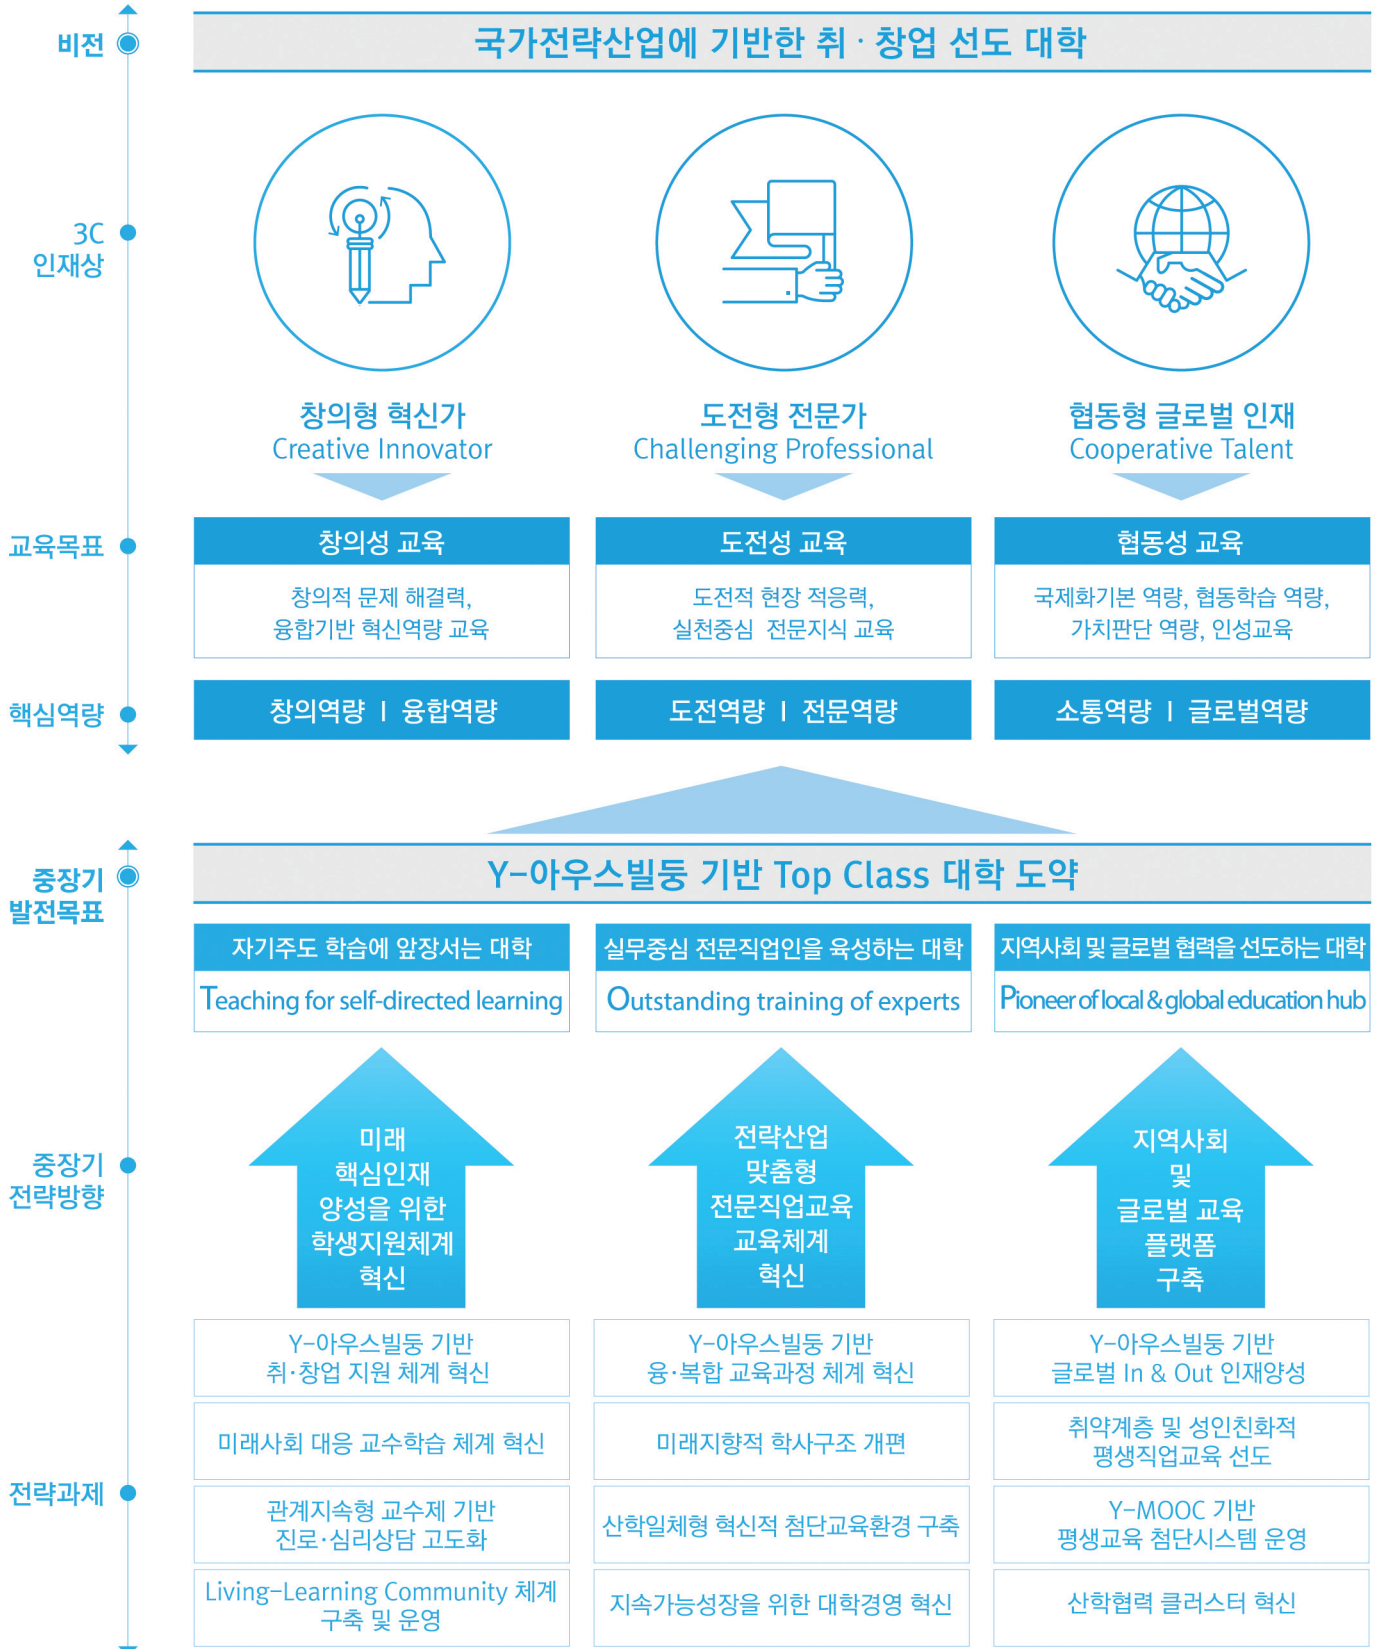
비전

국가전략산업에 기반한 취 · 창업 선도 대학

3C 인재상

창의형 혁신가
Creative Innovator

도전형 전문가
Challenging Professional

협동형 글로벌 인재
Cooperative Talent

교육목표

창의성 교육
창의적 문제 해결력, 융합기반 혁신역량 교육

도전성 교육
도전적 현장 적응력, 실천중심 전문지식 교육

협동성 교육
국제화기본 역량, 협동학습 역량, 가치판단 역량, 인성교육

핵심역량

창의역량 | 융합역량

도전역량 | 전문역량

소통역량 | 글로벌역량

중장기 발전목표

Y-아우스빌둥 기반 Top Class 대학 도약

자기주도 학습에 앞장서는 대학
Teaching for self-directed learning

실무중심 전문직업인을 육성하는 대학
Outstanding training of experts

지역사회 및 글로벌 협력을 선도하는 대학
Pioneer of local & global education hub

중장기 전략방향

미래 핵심인재 양성을 위한 학생지원체계 혁신

전략산업 맞춤형 전문직업교육 교육체계 혁신

지역사회 및 글로벌 교육 플랫폼 구축

전략과제

Y-아우스빌둥 기반 취·창업 지원 체계 혁신

Y-아우스빌둥 기반 융·복합 교육과정 체계 혁신

Y-아우스빌둥 기반 글로벌 In & Out 인재양성

미래사회 대응 교수학습 체계 혁신

미래지향적 학사구조 개편

취약계층 및 성인친화적 평생직업교육 선도

관계지속형 교수제 기반 진로·심리상담 고도화

산학일체형 혁신적 첨단교육환경 구축

Y-MOOC 기반 평생교육 첨단시스템 운영

Living-Learning Community 체계 구축 및 운영

지속가능성장을 위한 대학경영 혁신

산학협력 클러스터 혁신